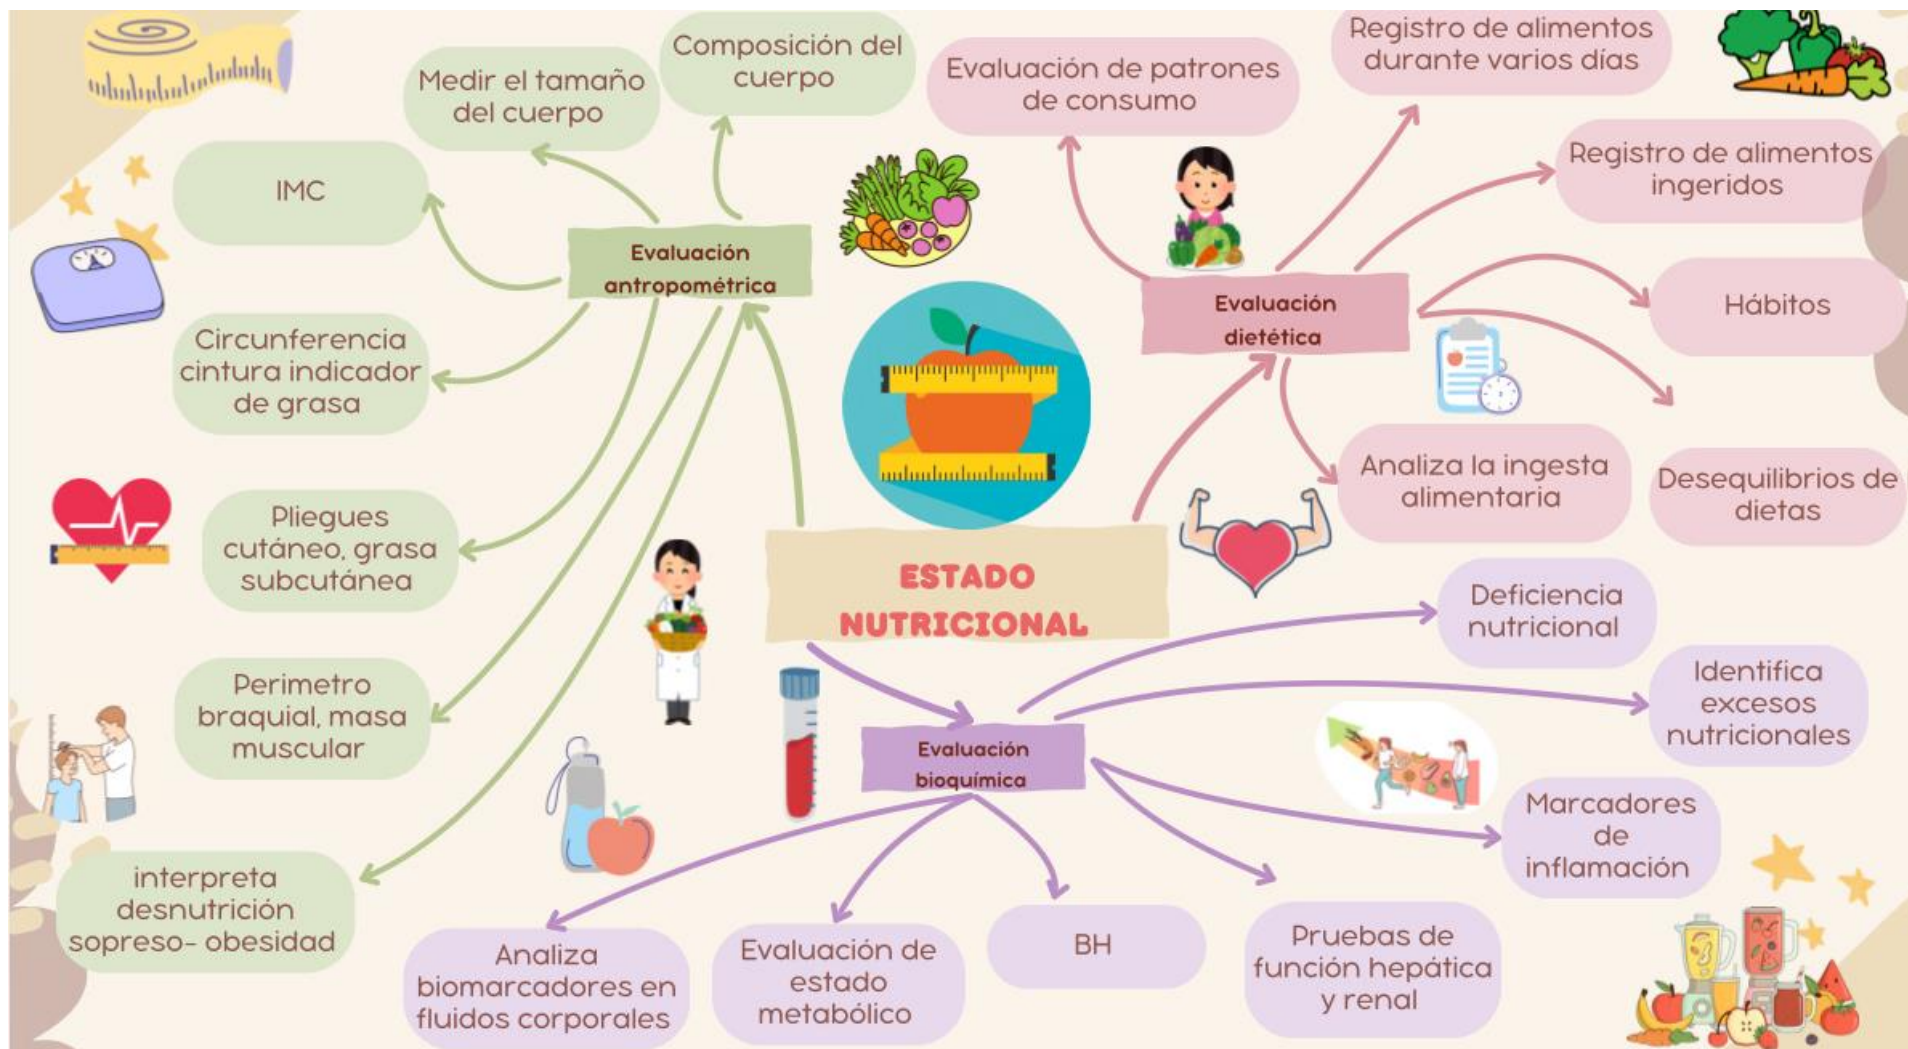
ESTADO NUTRICIONAL

Evaluación antropométrica

Medir el tamaño del cuerpo

Composición del cuerpo

IMC

Circunferencia cintura indicador de grasa

Pliegues cutáneo, grasa subcutánea

Perimetro braquial, masa muscular

interpreta desnutrición sopreso- obesidad

Evaluación dietética

Evaluación de patrones de consumo

Registro de alimentos durante varios días

Registro de alimentos ingeridos

Hábitos

Desequilibrios de dietas

Analiza la ingesta alimentaria

Evaluación bioquímica

Deficiencia nutricional

Identifica excesos nutricionales

Marcadores de inflamación

Pruebas de función hepática y renal

BH

Evaluación de estado metabólico

Analiza biomarcadores en fluidos corporales